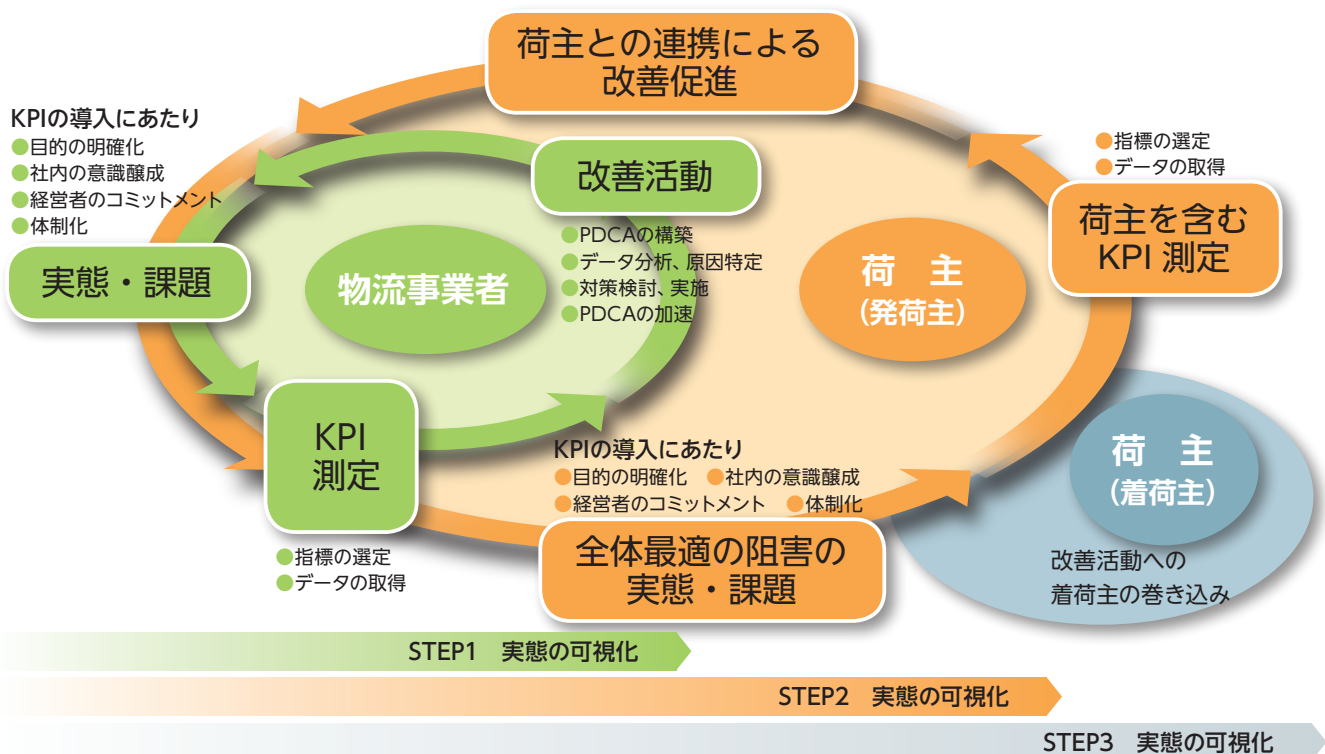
荷主との連携による
改善促進

KPIの導入にあたり
●目的の明確化
●社内の意識醸成
●経営者のコミットメント
●体制化

●指標の選定
●データの取得

改善活動
●PDCAの構築
●データ分析、原因特定
●対策検討、実施
●PDCAの加速

荷主を含む
KPI 測定

実態・課題

物流事業者

荷　主
（発荷主）

KPI
測定

KPIの導入にあたり
●目的の明確化　●社内の意識醸成
●経営者のコミットメント　●体制化

荷　主
（着荷主）

●指標の選定
●データの取得

全体最適の阻害の
実態・課題

改善活動への
着荷主の巻き込み

STEP1　実態の可視化

STEP2　実態の可視化

STEP3　実態の可視化